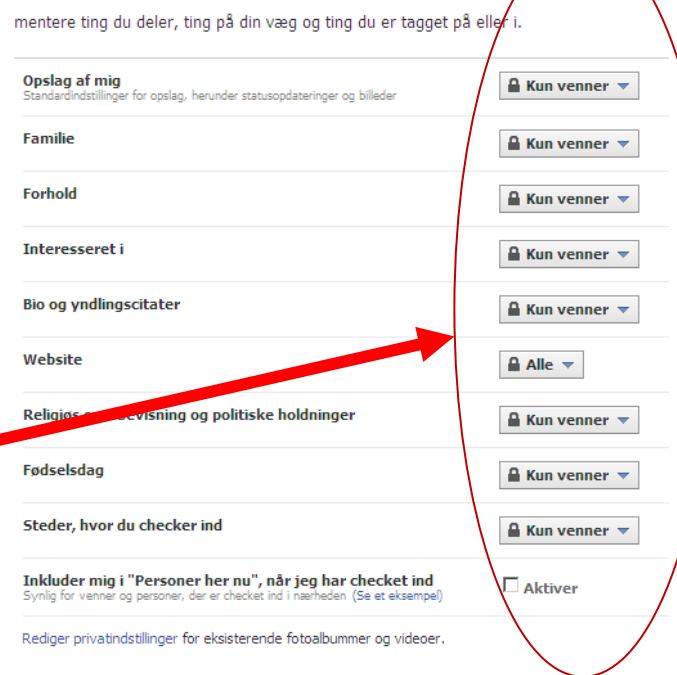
mentere ting du deler, ting på din væg og ting du er tagget på eller i.

Opslag af mig
Standardindstillinger for opslag, herunder statusopdateringer og billeder
Kun venner

Familie
Kun venner

Forhold
Kun venner

Interesseret i
Kun venner

Bio og yndlingscitater
Kun venner

Website
Alle

Religiøs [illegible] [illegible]evisning og politiske holdninger
Kun venner

Fødselsdag
Kun venner

Steder, hvor du checker ind
Kun venner

Inkluder mig i "Personer her nu", når jeg har checket ind
Synlig for venner og personer, der er checket ind i nærheden (Se et eksempel)
Aktiver

Rediger privatindstillinger for eksisterende fotoalbummer og videoer.